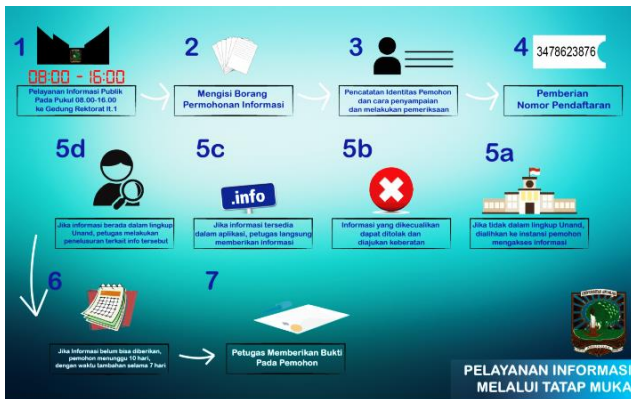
1

08:00 - 16:00

Pelayanan Informasi Publik Pada Pukul 08.00-16.00 ke Gedung Rektorat lt.1

2

Mengisi Borang Permohonan Informasi

3

Pencatatan Identitas Pemohon dan cara penyampaian dan melakukan pemeriksaan

4

3478623876

Pemberian Nomor Pendaftaran

5d

Jika informasi berada dalam lingkup Unand, petugas melakukan penelusuran terkait info tersebut

5c

.info

Jika informasi tersedia dalam aplikasi, petugas langsung memberikan informasi

5b

Informasi yang dikecualikan dapat ditolak dan diajukan keberatan

5a

Jika tidak dalam lingkup Unand, dialihkan ke instansi pemohon mengakses informasi

6

Jika informasi belum bisa diberikan, pemohon menunggu 10 hari, dengan waktu tambahan selama 7 hari

7

Petugas Memberikan Bukti Pada Pemohon

PELAYANAN INFORMASI MELALUI TATAP MUKA